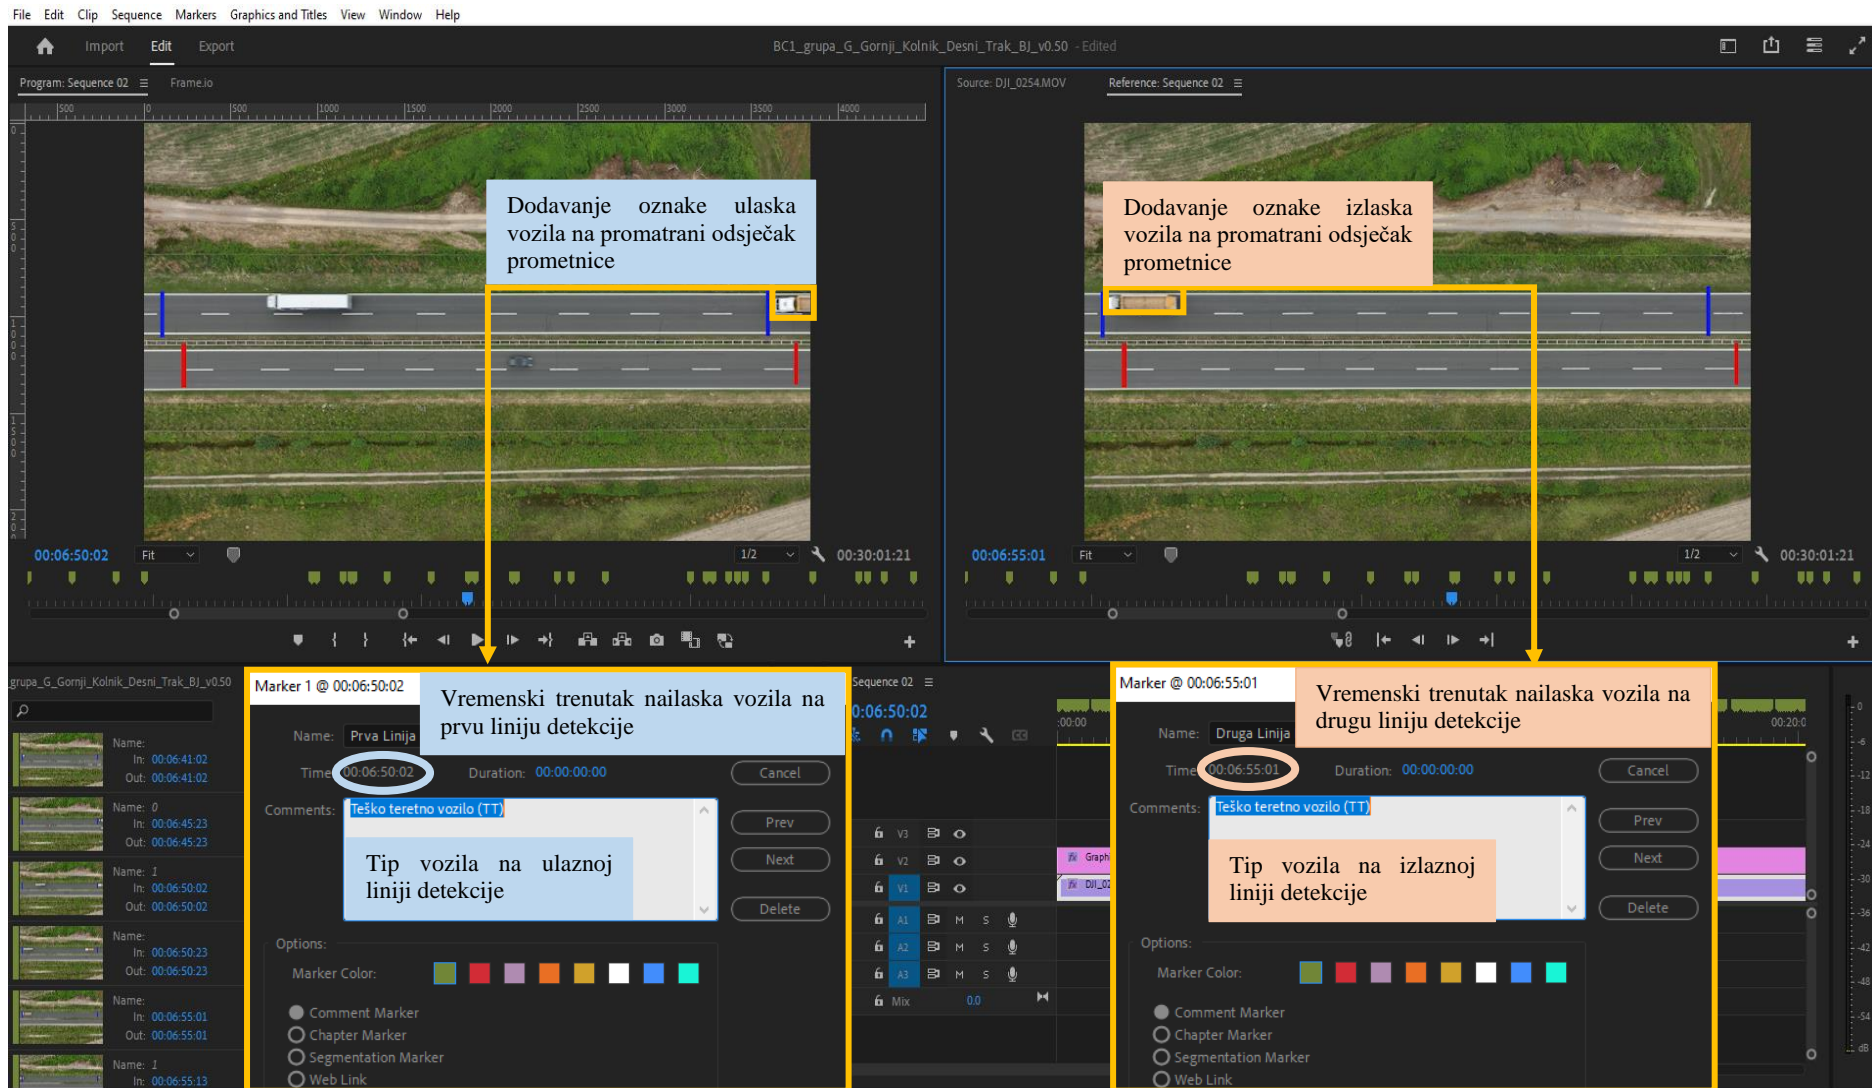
File Edit Clip Sequence Markers Graphics and Titles View Window Help

Import Edit Export

BC1_grupa_G_Gornji_Kolnik_Desni_Trak_BJ_v0.50 - Edited

Program: Sequence 02 Frame.io

Source: DJI_0254.MOV Reference: Sequence 02

Dodavanje oznake ulaska vozila na promatrani odsječak prometnice

Dodavanje oznake izlaska vozila na promatrani odsječak prometnice

00:06:50:02 Fit 1/2 00:30:01:21

00:06:55:01 Fit 1/2 00:30:01:21

grupa_G_Gornji_Kolnik_Desni_Trak_BJ_v0.50

Name:
In: 00:06:41:02
Out: 00:06:41:02

Name: 0
In: 00:06:45:23
Out: 00:06:45:23

Name: 1
In: 00:06:50:02
Out: 00:06:50:02

Name:
In: 00:06:50:23
Out: 00:06:50:23

Name:
In: 00:06:55:01
Out: 00:06:55:01

Name: 1
In: 00:06:55:13

Marker 1 @ 00:06:50:02

Vremenski trenutak nailaska vozila na prvu liniju detekcije

Name: Prva Linija

Time: 00:06:50:02 Duration: 00:00:00:00

Comments: Teško teretno vozilo (TT)

Tip vozila na ulaznoj liniji detekcije

Cancel
Prev
Next
Delete

Options:
Marker Color:
Comment Marker
Chapter Marker
Segmentation Marker
Web Link

Sequence 02
00:06:50:02

Marker @ 00:06:55:01

Vremenski trenutak nailaska vozila na drugu liniju detekcije

Name: Druga Linija

Time: 00:06:55:01 Duration: 00:00:00:00

Comments: Teško teretno vozilo (TT)

Tip vozila na izlaznoj liniji detekcije

Cancel
Prev
Next
Delete

Options:
Marker Color:
Comment Marker
Chapter Marker
Segmentation Marker
Web Link